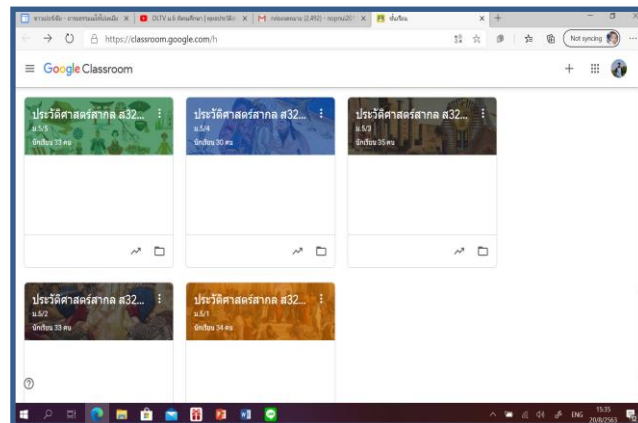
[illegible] × DLTV ม.5 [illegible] × M กล่องจดหมาย (2,492) - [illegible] × ชั้นเรียน × +

https://classroom.google.com/h

Not syncing

Google Classroom

ประวัติศาสตร์สากล ส32...
ม.5/5
นักเรียน 33 คน

ประวัติศาสตร์สากล ส32...
ม.5/4
นักเรียน 30 คน

ประวัติศาสตร์สากล ส32...
ม.5/3
นักเรียน 35 คน

ประวัติศาสตร์สากล ส32...
ม.5/2
นักเรียน 33 คน

ประวัติศาสตร์สากล ส32...
ม.5/1
นักเรียน 34 คน

ENG 15:35 20/8/2563